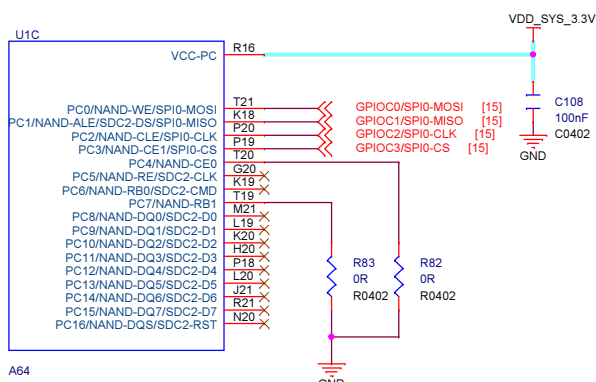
VDD_SYS_3.3V

U1C

VCC-PC
R16

C108
100nF
C0402

GND

PC0/NAND-WE/SPI0-MOSI
PC1/NAND-ALE/SDC2-DS/SPI0-MISO
PC2/NAND-CLE/SPI0-CLK
PC3/NAND-CE1/SPI0-CS
PC4/NAND-CE0
PC5/NAND-RE/SDC2-CLK
PC6/NAND-RB0/SDC2-CMD
PC7/NAND-RB1
PC8/NAND-DQ0/SDC2-D0
PC9/NAND-DQ1/SDC2-D1
PC10/NAND-DQ2/SDC2-D2
PC11/NAND-DQ3/SDC2-D3
PC12/NAND-DQ4/SDC2-D4
PC13/NAND-DQ5/SDC2-D5
PC14/NAND-DQ6/SDC2-D6
PC15/NAND-DQ7/SDC2-D7
PC16/NAND-DQS/SDC2-RST

T21
K18
P20
P19
T20
G20
K19
T19
M21
L19
K20
H20
P18
L20
J21
R21
N20

GPIOC0/SPI0-MOSI [15]
GPIOC1/SPI0-MISO [15]
GPIOC2/SPI0-CLK [15]
GPIOC3/SPI0-CS [15]

R83
0R
R0402

R82
0R
R0402

A64

GND